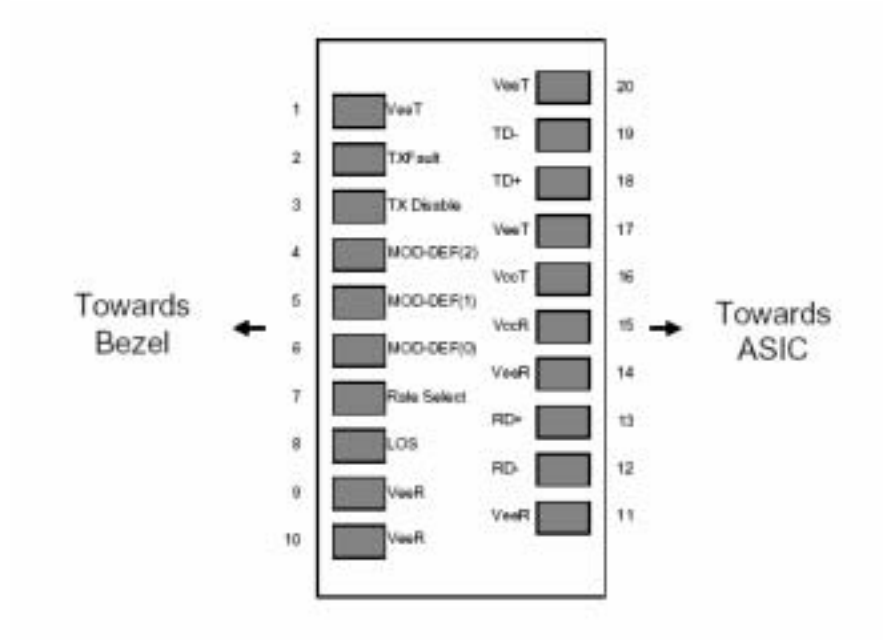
Towards Bezel

1 VeeT
2 TXFault
3 TX Disable
4 MOD-DEF(2)
5 MOD-DEF(1)
6 MOD-DEF(0)
7 Rate Select
8 LOS
9 VeeR
10 VeeR

VeeT 20
TD- 19
TD+ 18
VeeT 17
VccT 16
VccR 15
VeeR 14
RD+ 13
RD- 12
VeeR 11

Towards ASIC